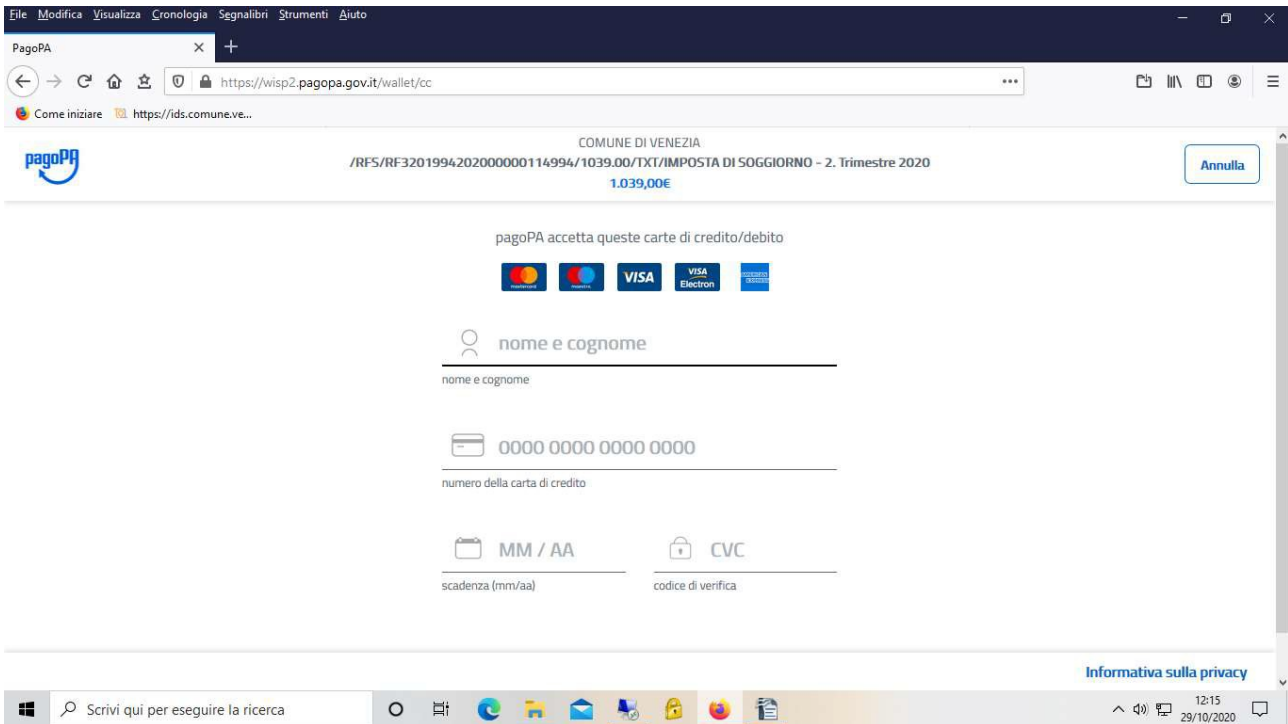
File Modifica Visualizza Cronologia Segnalibri Strumenti Aiuto

PagoPA

https://wisp2.pagopa.gov.it/wallet/cc

Come iniziare https://ids.comune.ve...

pagoPA

COMUNE DI VENEZIA
/RFS/RF32019942020000000114994/1039.00/TXT/IMPOSTA DI SOGGIORNO - 2. Trimestre 2020
1.039,00€

Annulla

pagoPA accetta queste carte di credito/debito

VISA VISA Electron

nome e cognome
nome e cognome

0000 0000 0000 0000
numero della carta di credito

MM / AA
scadenza (mm/aa)

CVC
codice di verifica

Informativa sulla privacy

Scrivi qui per eseguire la ricerca

12:15
29/10/2020